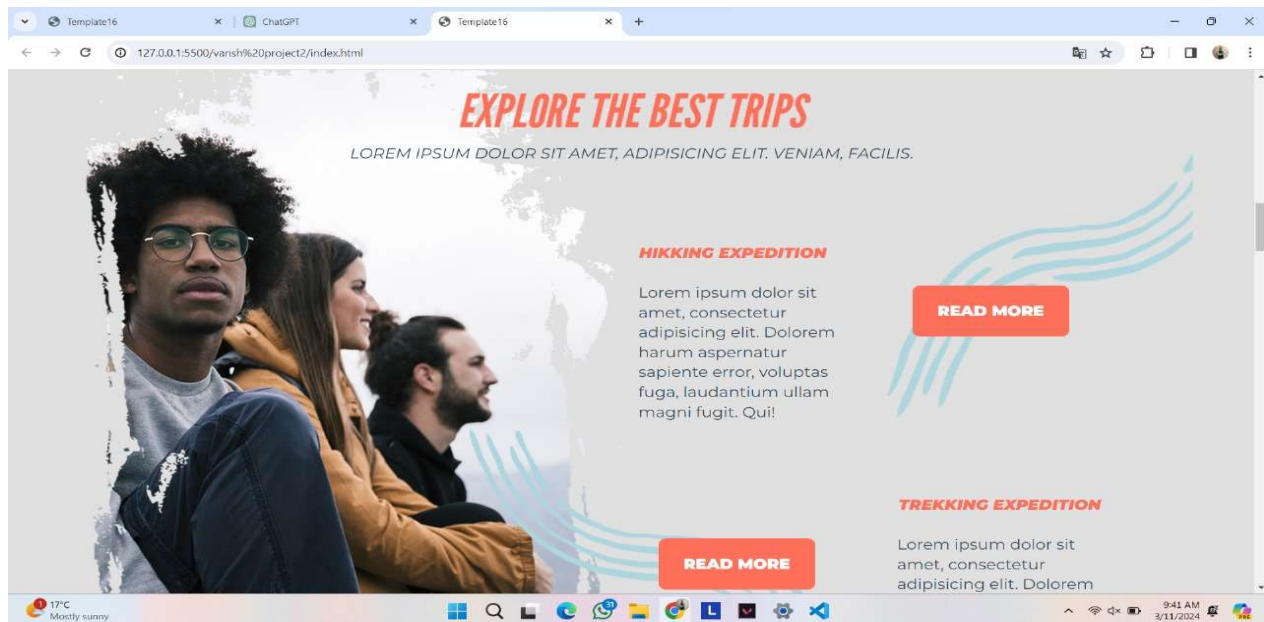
Template16
ChatGPT
Template16
127.0.0.1:5500/vansh%20project2/index.html

EXPLORE THE BEST TRIPS

LOREM IPSUM DOLOR SIT AMET, ADIPISICING ELIT. VENIAM, FACILIS.

HIKKING EXPEDITION

Lorem ipsum dolor sit amet, consectetur adipisicing elit. Dolorem harum aspernatur sapiente error, voluptas fuga, laudantium ullam magni fugit. Qui!

READ MORE

TREKKING EXPEDITION

Lorem ipsum dolor sit amet, consectetur adipisicing elit. Dolorem

READ MORE

17°C
Mostly sunny
9:41 AM
3/11/2024